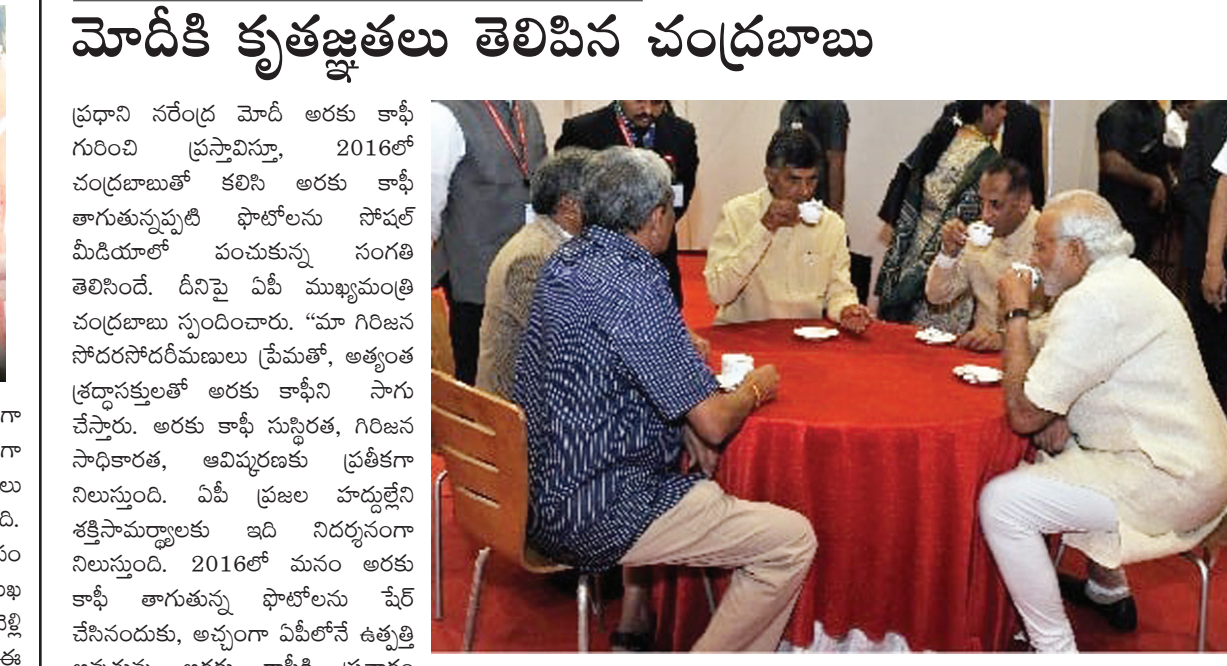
మోదీకి కృతజ్ఞతలు తెలిపిన చంద్రబాబు

ప్రధాని నరేంద్ర మోదీ అరకు కాఫీ గురించి ప్రస్తావిస్తూ, 2016లో చంద్రబాబుతో కలిసి అరకు కాఫీ తాగుతున్నప్పటి ఫొటోలను సోషల్ మీడియాలో పంచుకున్న సంగతి తెలిసిందే. దీనిపై ఏపీ ముఖ్యమంత్రి చంద్రబాబు స్పందించారు. "మా గిరిజన సోదరసోదరీమణులు ప్రేమతో, అత్యంత శ్రద్ధాసక్తులతో అరకు కాఫీని సాగు చేస్తారు. అరకు కాఫీ సుస్థిరత, గిరిజన సాధికారత, ఆవిష్కరణకు ప్రతీకగా నిలుస్తుంది. ఏపీ ప్రజల హద్దుల్లేని శక్తిసామర్థ్యాలకు ఇది నిదర్శనంగా నిలుస్తుంది. 2016లో మనం అరకు కాఫీ తాగుతున్న ఫొటోలను షేర్ చేసినందుకు, అచ్చంగా ఏపీలోనే ఉత్పత్తి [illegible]

గా
గా
లు
ది.
ం
ఖ
ల్లి
ఈ